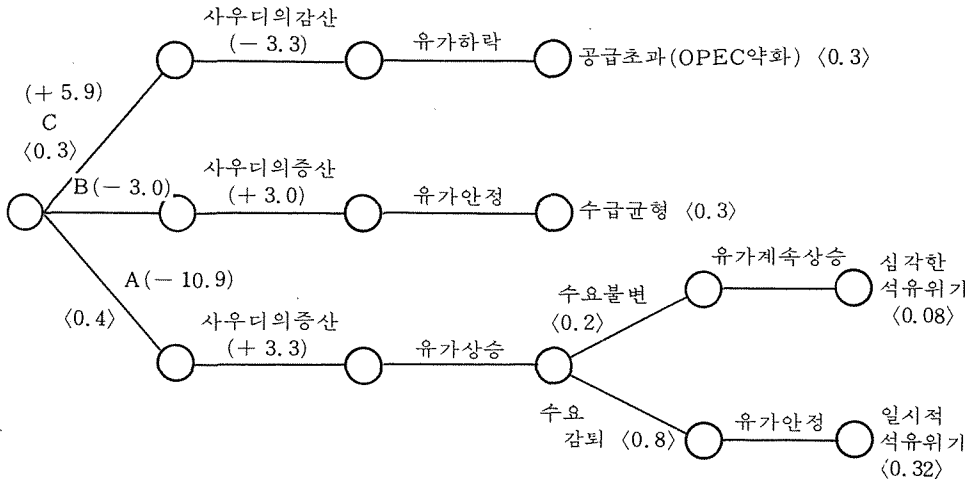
(+ 5.9)
C
〈0.3〉

사우디의감산
(− 3.3)

유가하락

공급초과(OPEC약화) 〈0.3〉

B(− 3.0)

사우디의증산
(+ 3.0)

유가안정

수급균형 〈0.3〉

A(− 10.9)
〈0.4〉

사우디의증산
(+ 3.3)

유가상승

수요불변
〈0.2〉

유가계속상승

심각한
석유위기
〈0.08〉

수요
감퇴 〈0.8〉

유가안정

일시적
석유위기
〈0.32〉